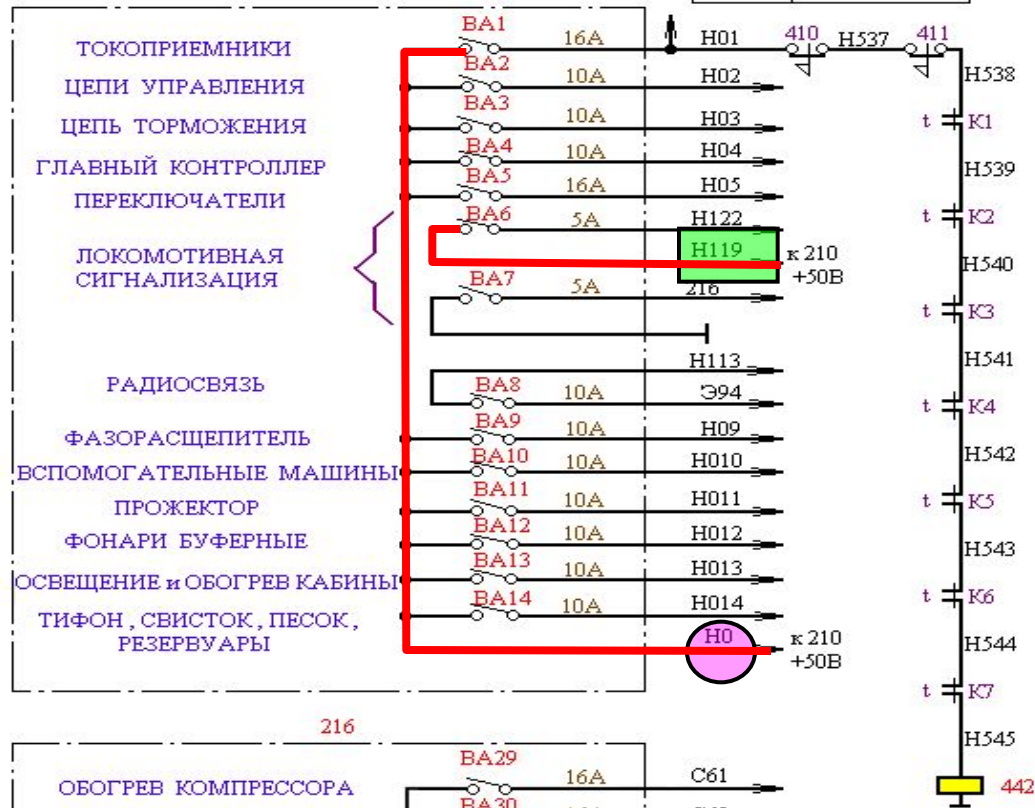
ТОКОПРИЕМНИКИ
ЦЕПИ УПРАВЛЕНИЯ
ЦЕПЬ ТОРМОЖЕНИЯ
ГЛАВНЫЙ КОНТРОЛЛЕР
ПЕРЕКЛЮЧАТЕЛИ
ЛОКОМОТИВНАЯ СИГНАЛИЗАЦИЯ
РАДИОСВЯЗЬ
ФАЗОРАСЩЕПИТЕЛЬ
ВСПОМОГАТЕЛЬНЫЕ МАШИНЫ
ПРОЖЕКТОР
ФОНАРИ БУФЕРНЫЕ
ОСВЕЩЕНИЕ и ОБОГРЕВ КАБИНЫ
ТИФОН , СВИСТОК , ПЕСОК , РЕЗЕРВУАРЫ

BA1 16A H01
BA2 10A H02
BA3 10A H03
BA4 10A H04
BA5 16A H05
BA6 5A H122
H119 к 210 +50В
BA7 5A 216
H113
BA8 10A Э94
BA9 10A H09
BA10 10A H010
BA11 10A H011
BA12 10A H012
BA13 10A H013
BA14 10A H014
H0 к 210 +50В

410 H537 411
H538
t K1
H539
t K2
H540
t K3
H541
t K4
H542
t K5
H543
t K6
H544
t K7
H545
442

216
ОБОГРЕВ КОМПРЕССОРА
BA29 16A C61
BA30